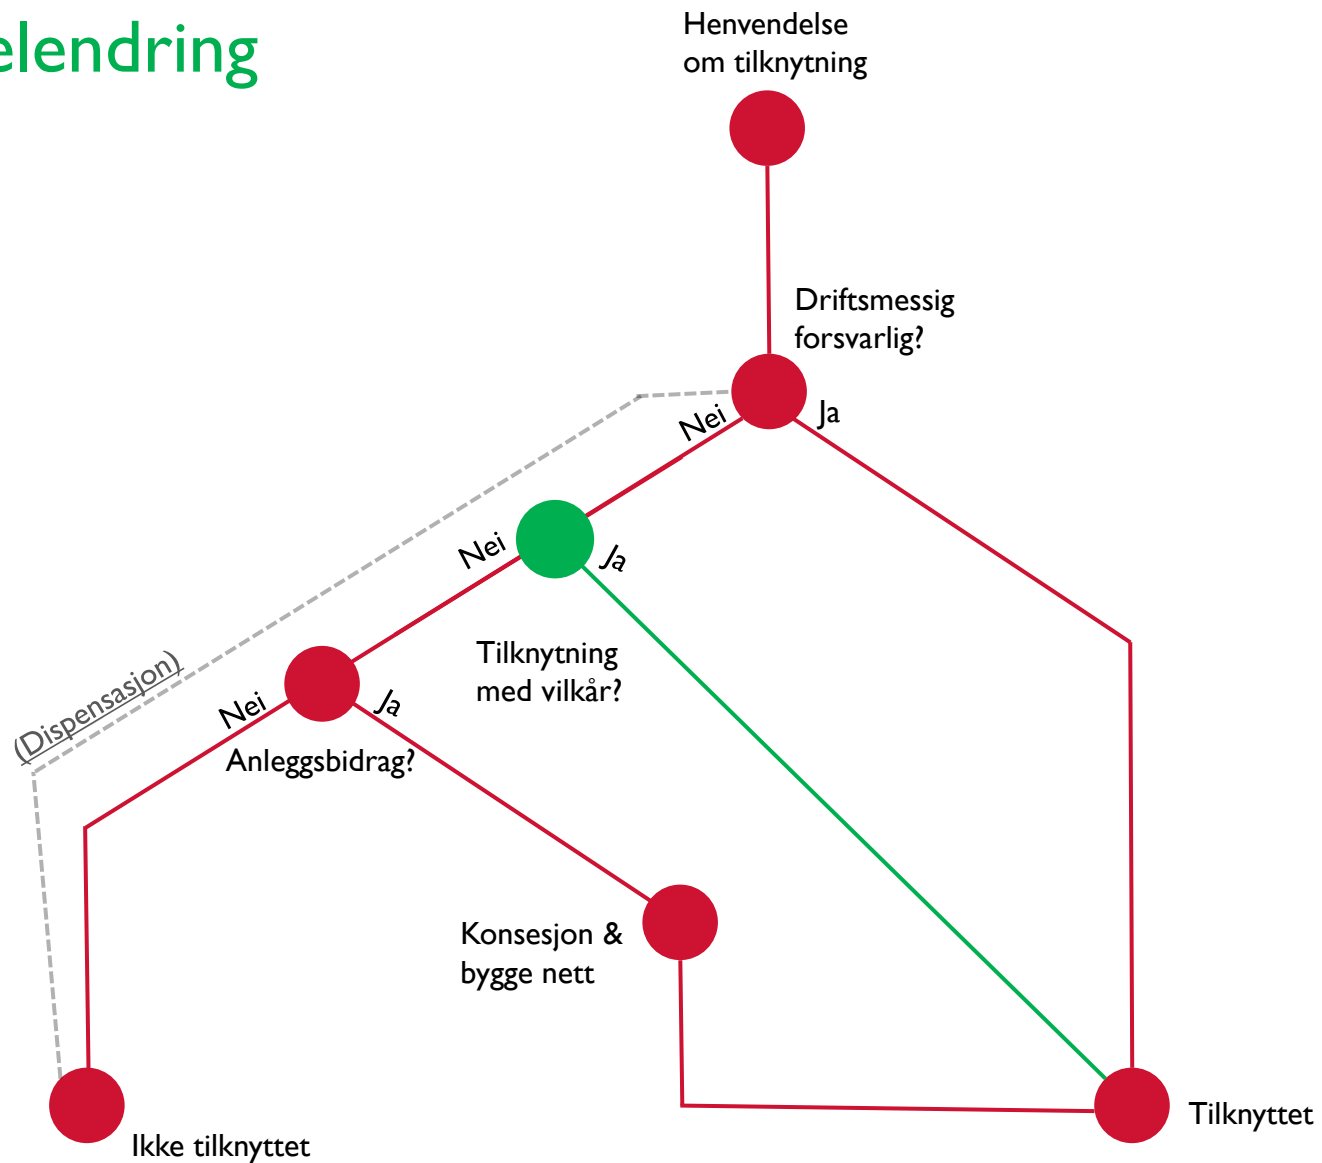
elendring

Henvendelse om tilknytning

Driftsmessig forsvarlig?

Nei

Ja

Nei

Ja

Tilknytning med vilkår?

(Dispensasjon)

Nei

Ja

Anleggsbidrag?

Konsesjon & bygge nett

Ikke tilknyttet

Tilknyttet